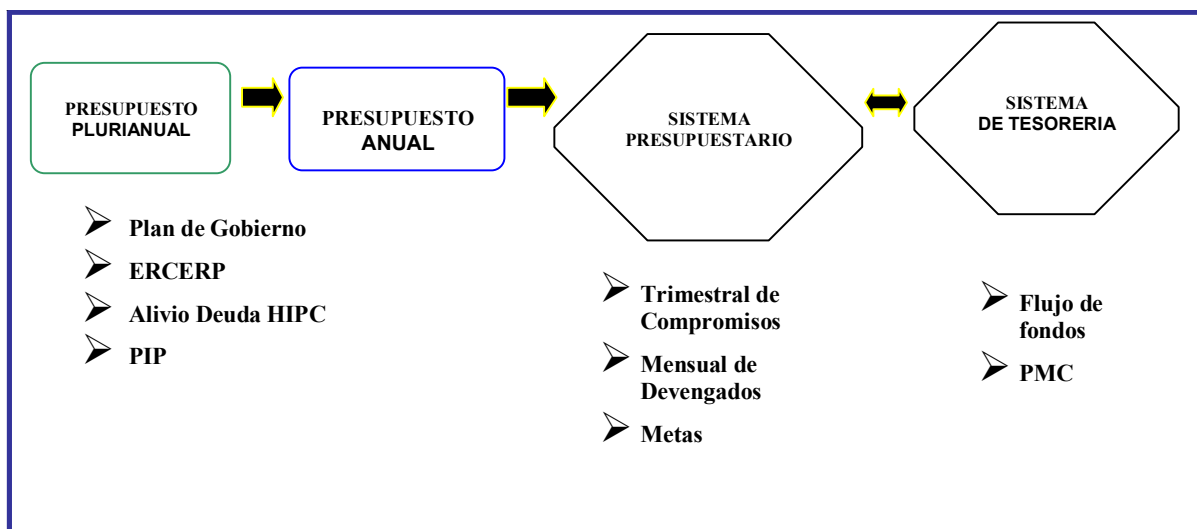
PRESUPUESTO PLURIANUAL

PRESUPUESTO ANUAL

SISTEMA PRESUPUESTARIO

SISTEMA DE TESORERIA

- Plan de Gobierno
- ERCERP
- Alivio Deuda HIPC
- PIP

- Trimestral de Compromisos
- Mensual de Devengados
- Metas

- Flujo de fondos
- PMC